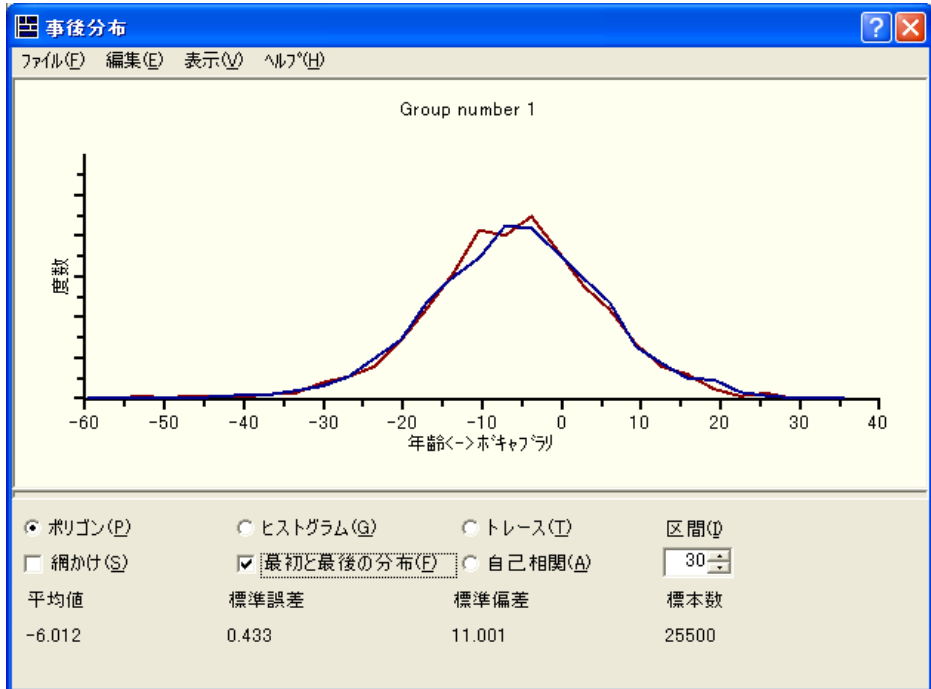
事後分布

?

ファイル(F) 編集(E) 表示(V) ヘルプ(H)

Group number 1

度数

-60 -50 -40 -30 -20 -10 0 10 20 30 40

年齢<->ボキャブラリ

ポリゴン(P) ヒストグラム(G) トレース(T) 区間(I)

網かけ(S) 最初と最後の分布(F) 自己相関(A) 30

| 平均値 | 標準誤差 | 標準偏差 | 標本数 |
|---|---|---|---|
| -6.012 | 0.433 | 11.001 | 25500 |